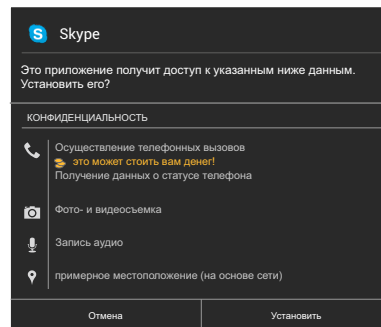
Skype

Это приложение получит доступ к указанным ниже данным. Установить его?

КОНФИДЕНЦИАЛЬНОСТЬ

Осуществление телефонных вызовов
это может стоить вам денег!
Получение данных о статусе телефона

Фото- и видеосъемка

Запись аудио

примерное местоположение (на основе сети)

Отмена

Установить